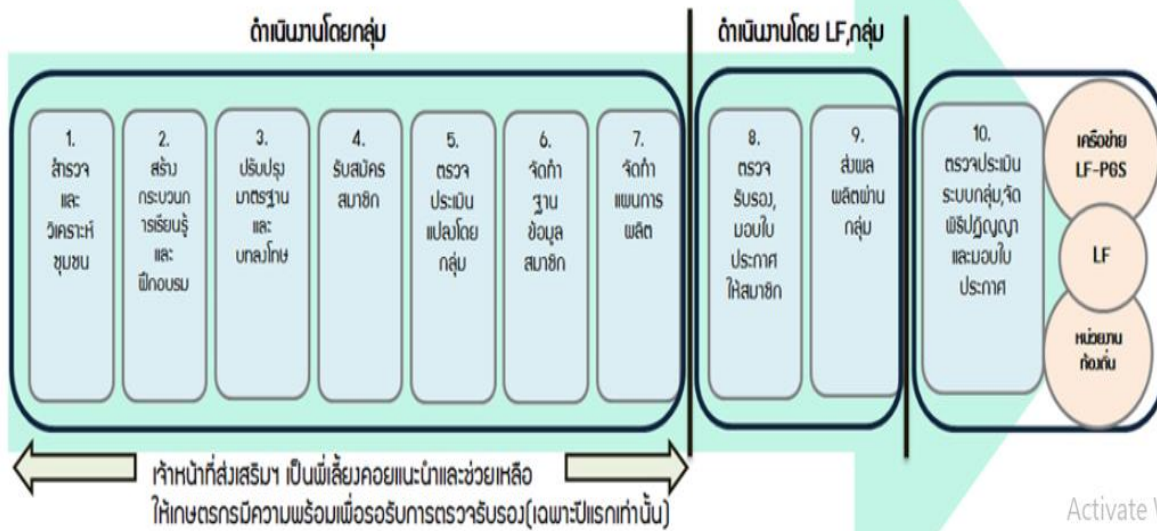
ดำเนินงานโดยกลุ่ม

ดำเนินงานโดย LF,กลุ่ม

1.
สำรวจและวิเคราะห์ชุมชน

2.
สร้างกระบวนการเรียนรู้และฝึกอบรม

3.
ปรับปรุงมาตรฐานและบทลงโทษ

4.
รับสมัครสมาชิก

5.
ตรวจประเมินแปลงโดยกลุ่ม

6.
จัดทำฐานข้อมูลสมาชิก

7.
จัดทำแผนการผลิต

8.
ตรวจรับรอง, มอบใบประกาศให้สมาชิก

9.
ส่งผลผลิตผ่านกลุ่ม

10.
ตรวจประเมินระบบกลุ่ม,จัดพิธีปฏิญญาและมอบใบประกาศ

เครือข่าย LF-PGS

LF

หน่วยงานท้องถิ่น

เจ้าหน้าที่ส่งเสริมฯ เป็นพี่เลี้ยงคอยแนะนำและช่วยเหลือ
ให้เกษตรกรมีความพร้อมเพื่อรอรับการตรวจรับรอง(เฉพาะปีแรกเท่านั้น)

Activate W